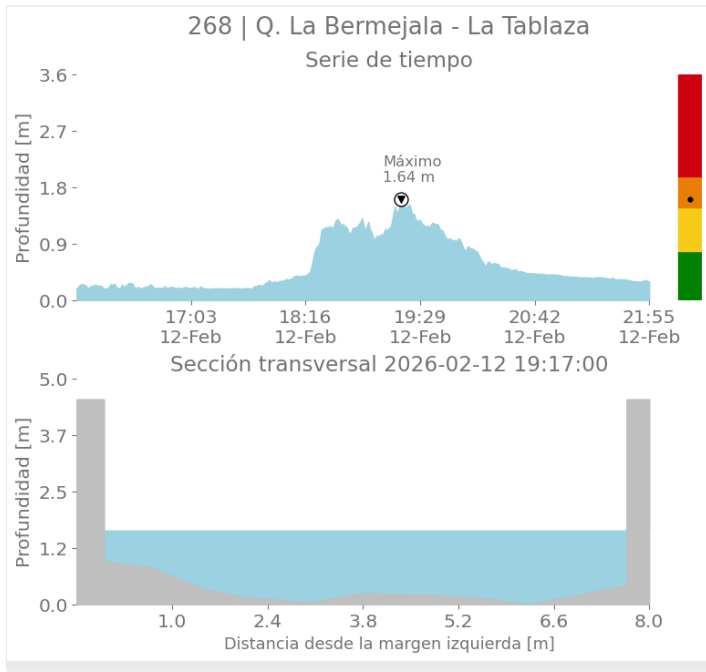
268 | Q. La Bermejala - La Tablaza
Serie de tiempo

Profundidad [m]
3.6
2.7
1.8
0.9
0.0

Máximo
1.64 m

17:03
12-Feb
18:16
12-Feb
19:29
12-Feb
20:42
12-Feb
21:55
12-Feb

Sección transversal 2026-02-12 19:17:00

Profundidad [m]
5.0
3.7
2.5
1.2
0.0

1.0
2.4
3.8
5.2
6.6
8.0
Distancia desde la margen izquierda [m]